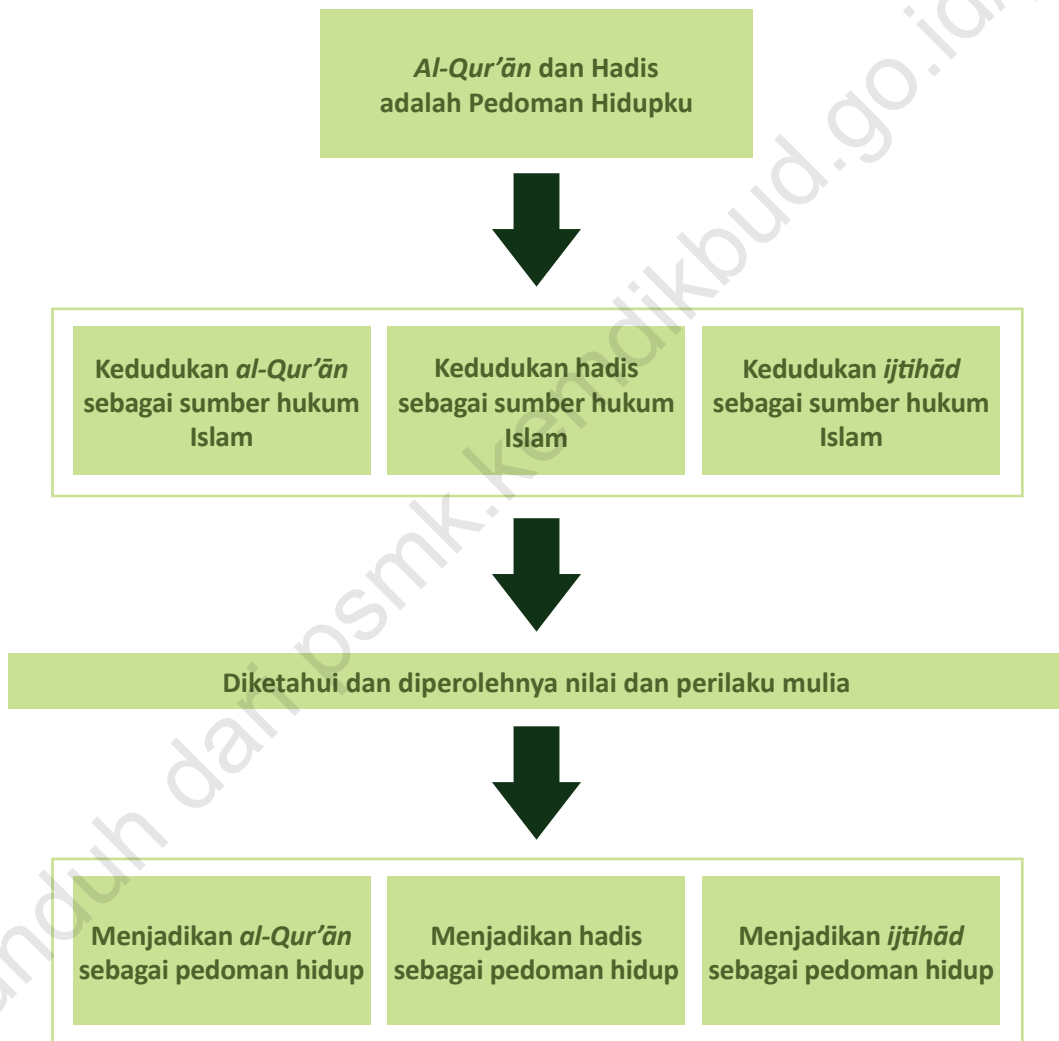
*Al-Qur'ān* dan Hadis adalah Pedoman Hidupku

Kedudukan *al-Qur'ān* sebagai sumber hukum Islam

Kedudukan hadis sebagai sumber hukum Islam

Kedudukan *ijtihād* sebagai sumber hukum Islam

Diketahui dan diperolehnya nilai dan perilaku mulia

Menjadikan *al-Qur'ān* sebagai pedoman hidup

Menjadikan hadis sebagai pedoman hidup

Menjadikan *ijtihād* sebagai pedoman hidup

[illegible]nduh dari psmk.kemdikbud.go.id